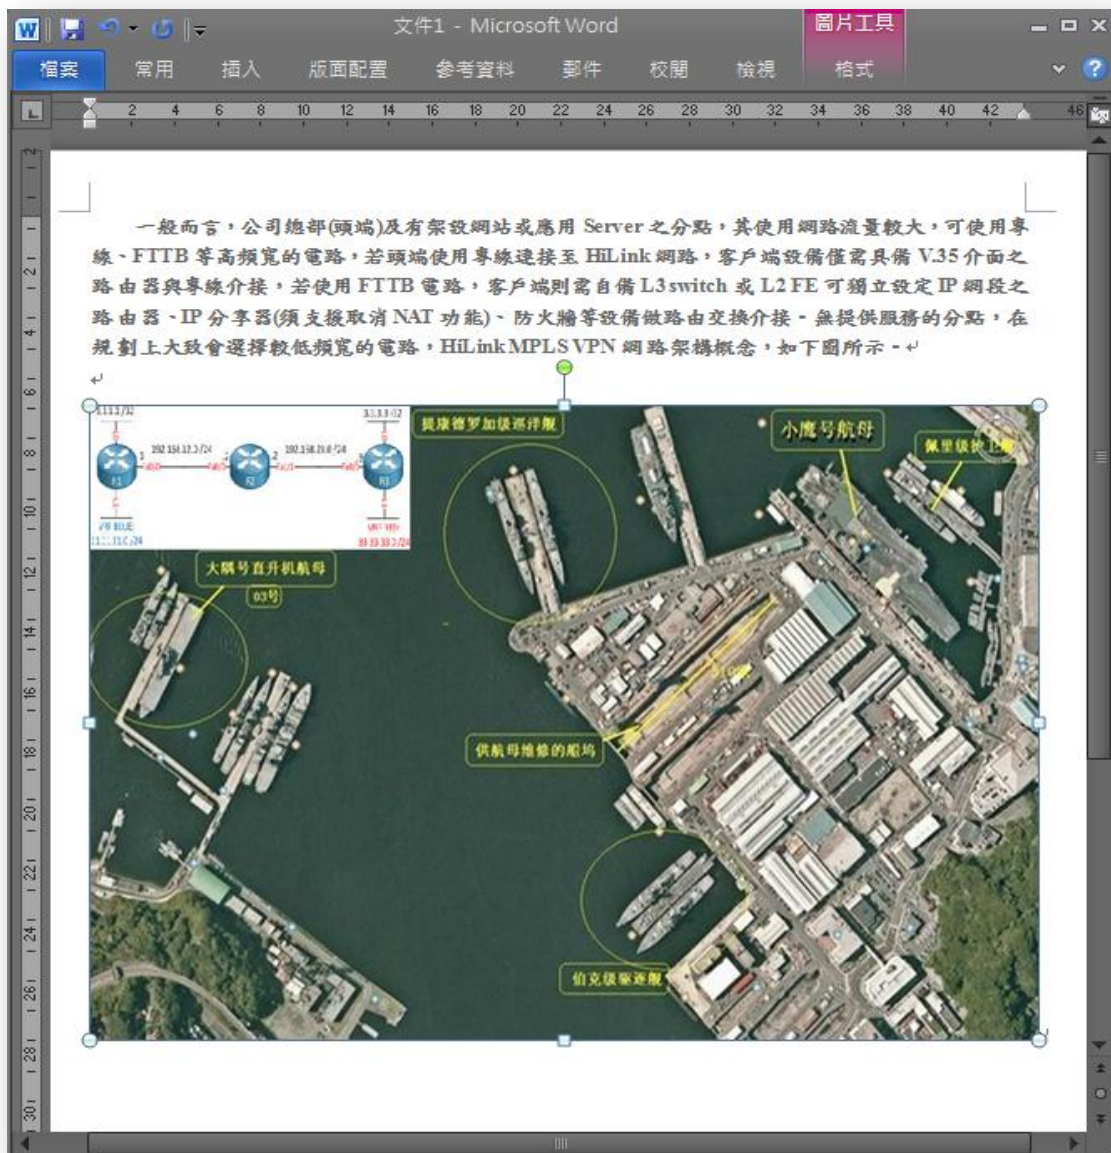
文件1 - Microsoft Word

圖片工具

檔案 常用 插入 版面配置 參考資料 郵件 校閱 檢視 格式

2 4 6 8 10 12 14 16 18 20 22 24 26 28 30 32 34 36 38 40 42 46

一般而言，公司總部(頭端)及有架設網站或應用 Server 之分點，其使用網路流量較大，可使用專線、FTTB 等高頻寬的電路，若頭端使用專線連接至 HiLink 網路，客戶端設備僅需具備 V.35 介面之路由器與專線介接，若使用 FTTB 電路，客戶端則需自備 L3 switch 或 L2 FE 可獨立設定 IP 網段之路由器、IP 分享器(須支援取消 NAT 功能)、防火牆等設備做路由交換介接。無提供服務的分點，在規劃上大致會選擇較低頻寬的電路，HiLink MPLS VPN 網路架構概念，如下圖所示。

1.1.1.1/32
192.168.12.0/24
192.168.23.0/24
3.3.3.3/32
R1
R2
R3
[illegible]
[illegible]

提康德罗加级巡洋舰

小鹰号航母

佩里级护卫舰

大隅号直升机航母

03号

供航母维修的船坞

伯克级驱逐舰